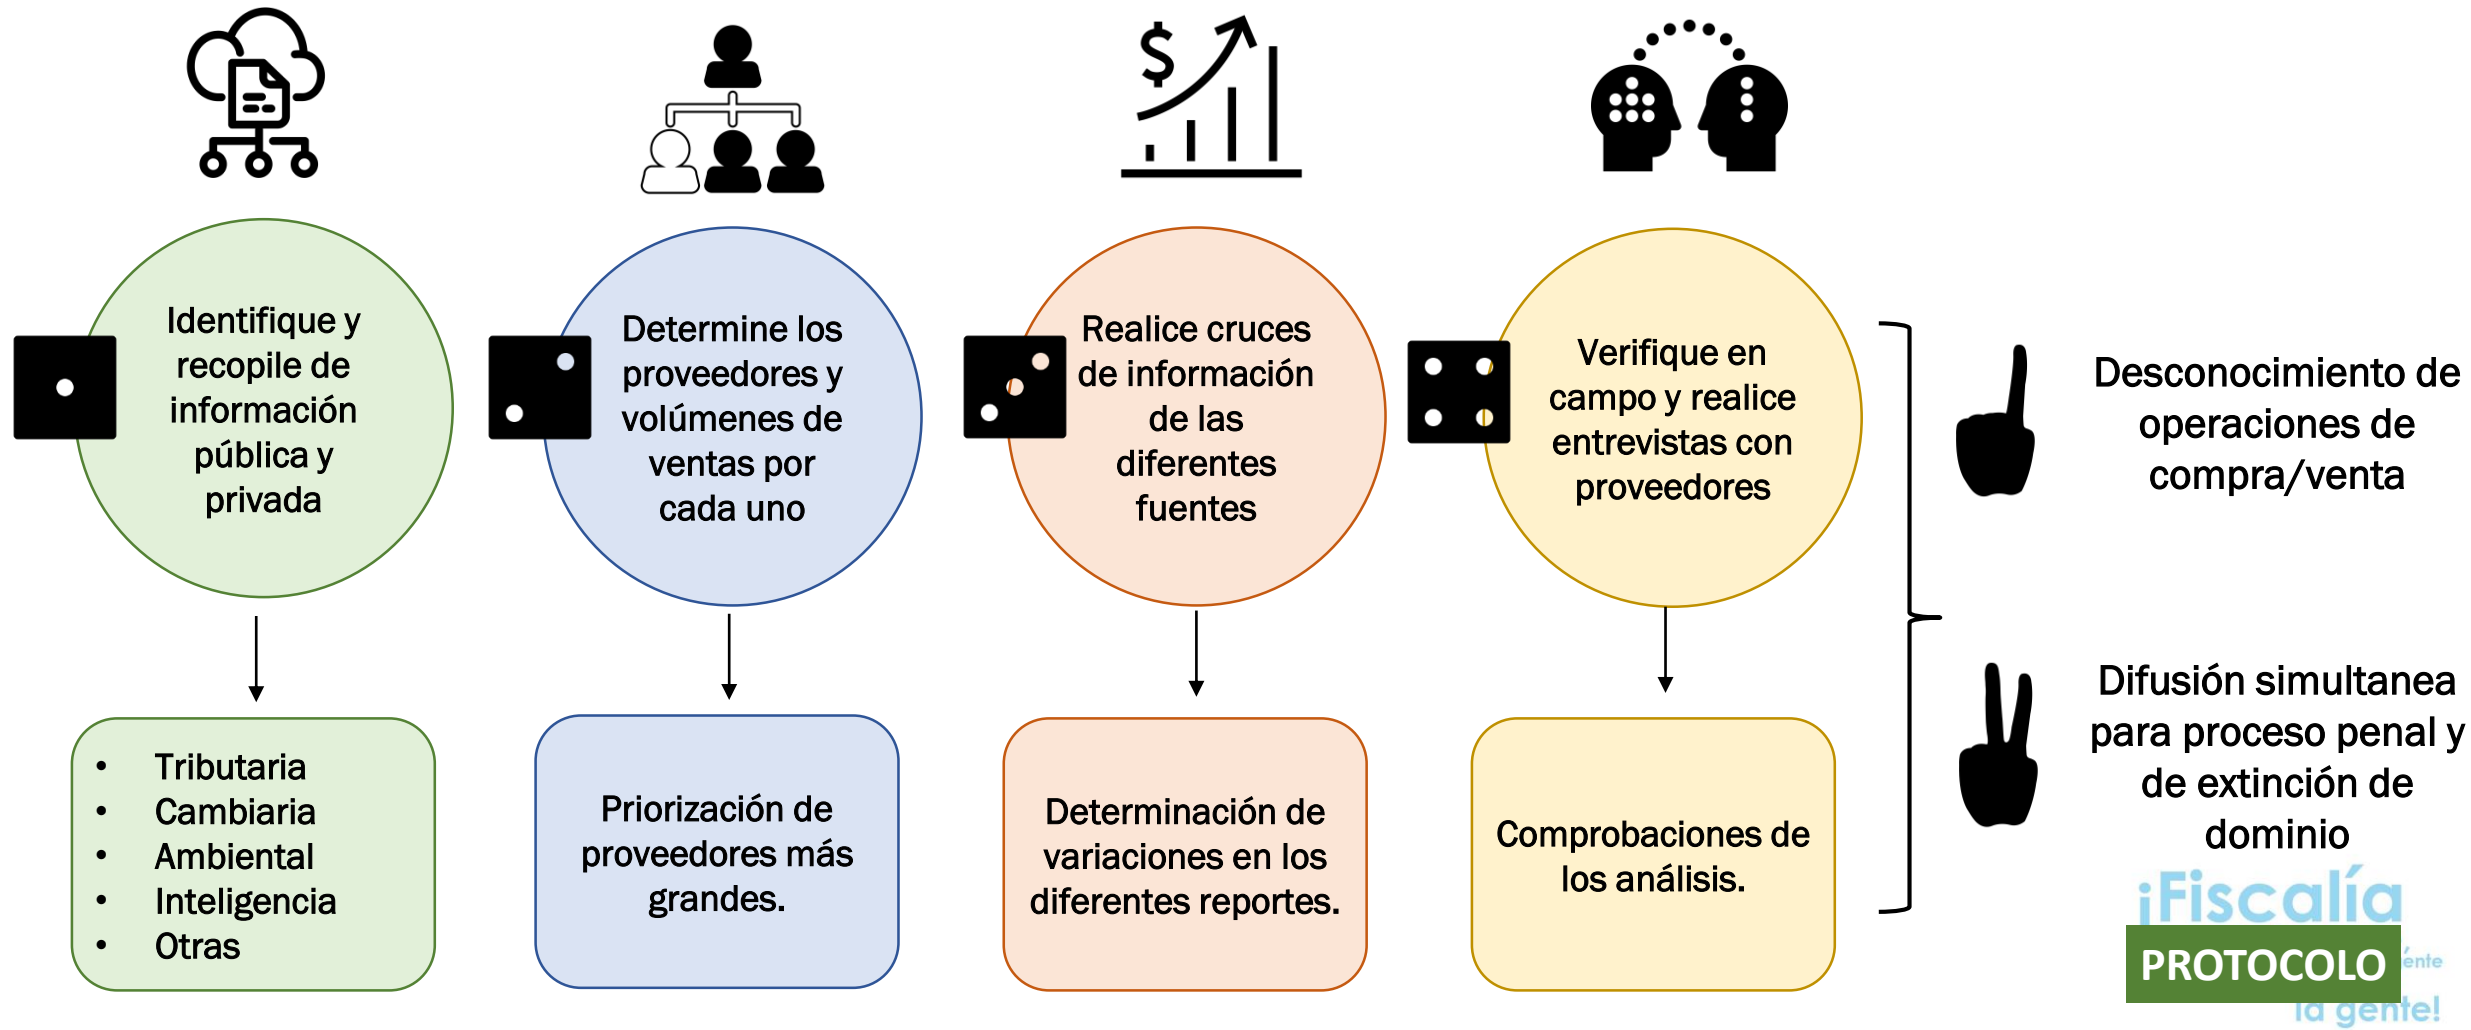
Identifique y recopile de información pública y privada

Determine los proveedores y volúmenes de ventas por cada uno

Realice cruces de información de las diferentes fuentes

Verifique en campo y realice entrevistas con proveedores

- Tributaria
- Cambiaria
- Ambiental
- Inteligencia
- Otras

Priorización de proveedores más grandes.

Determinación de variaciones en los diferentes reportes.

Comprobaciones de los análisis.

Desconocimiento de operaciones de compra/venta

Difusión simultanea para proceso penal y de extinción de dominio

¡Fiscalía

PROTOCOLO

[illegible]ente

la gente!